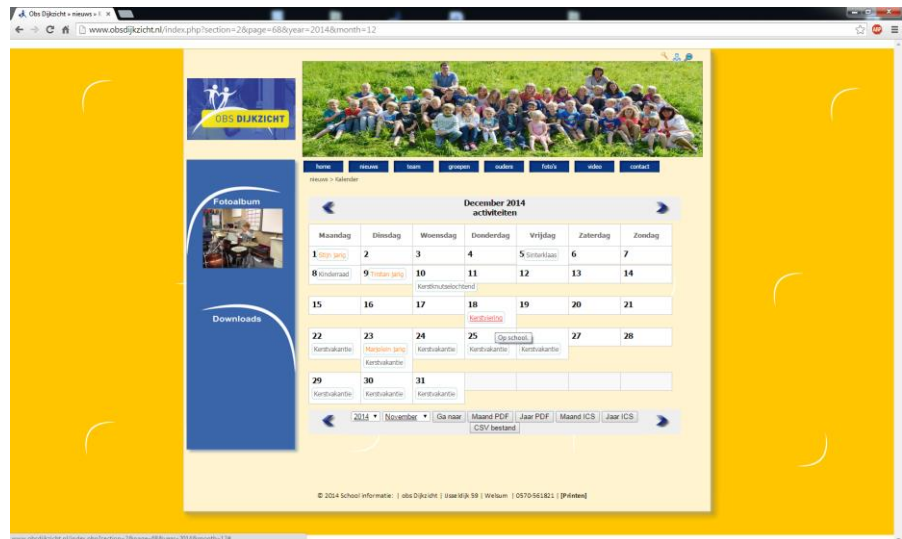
Obs Dijkzicht » nieuws » K ×

www.obsdijkzicht.nl/index.php?section=2&page=68&year=2014&month=12

OBS DIJKZICHT

home nieuws team groepen ouders foto's video contact

nieuws > Kalender

December 2014
activiteiten

| Maandag | Dinsdag | Woensdag | Donderdag | Vrijdag | Zaterdag | Zondag |
|---|---|---|---|---|---|---|
| 1 Stijn jarig | 2 | 3 | 4 | 5 Sinterklaas | 6 | 7 |
| 8 Kinderraad | 9 Tristan jarig | 10 Kerstknutselochtend | 11 | 12 | 13 | 14 |
| 15 | 16 | 17 | 18 Kerstviering | 19 | 20 | 21 |
| 22 Kerstvakantie | 23 Marjolein jarig Kerstvakantie | 24 Kerstvakantie | 25 Kerstvakantie | 26 Kerstvakantie | 27 | 28 |
| 29 Kerstvakantie | 30 Kerstvakantie | 31 Kerstvakantie | | | | |

Op school.

Fotoalbum

Downloads

2014 November Ga naar Maand PDF Jaar PDF Maand ICS Jaar ICS CSV bestand

© 2014 School informatie: | obs Dijkzicht | IJsseldijk 59 | Welsum | 0570-561821 | [Printen]